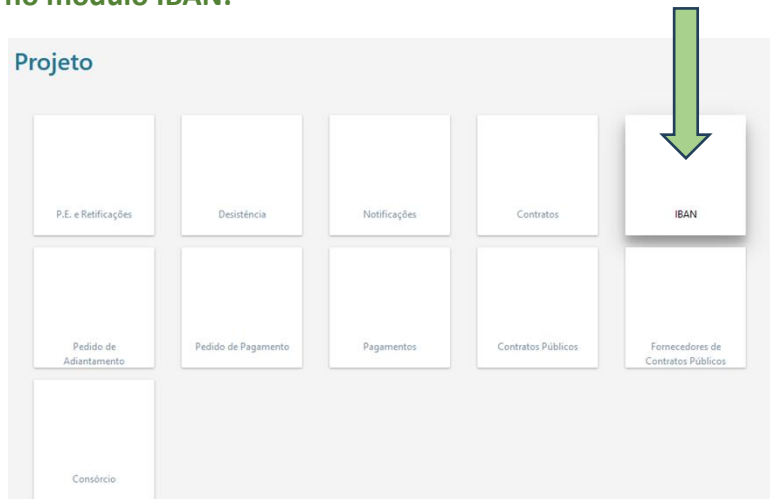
no módulo IBAN.

Projeto

P.E. e Retificações

Desistência

Notificações

Contratos

IBAN

Pedido de Adiantamento

Pedido de Pagamento

Pagamentos

Contratos Públicos

Fornecedores de Contratos Públicos

Consórcio